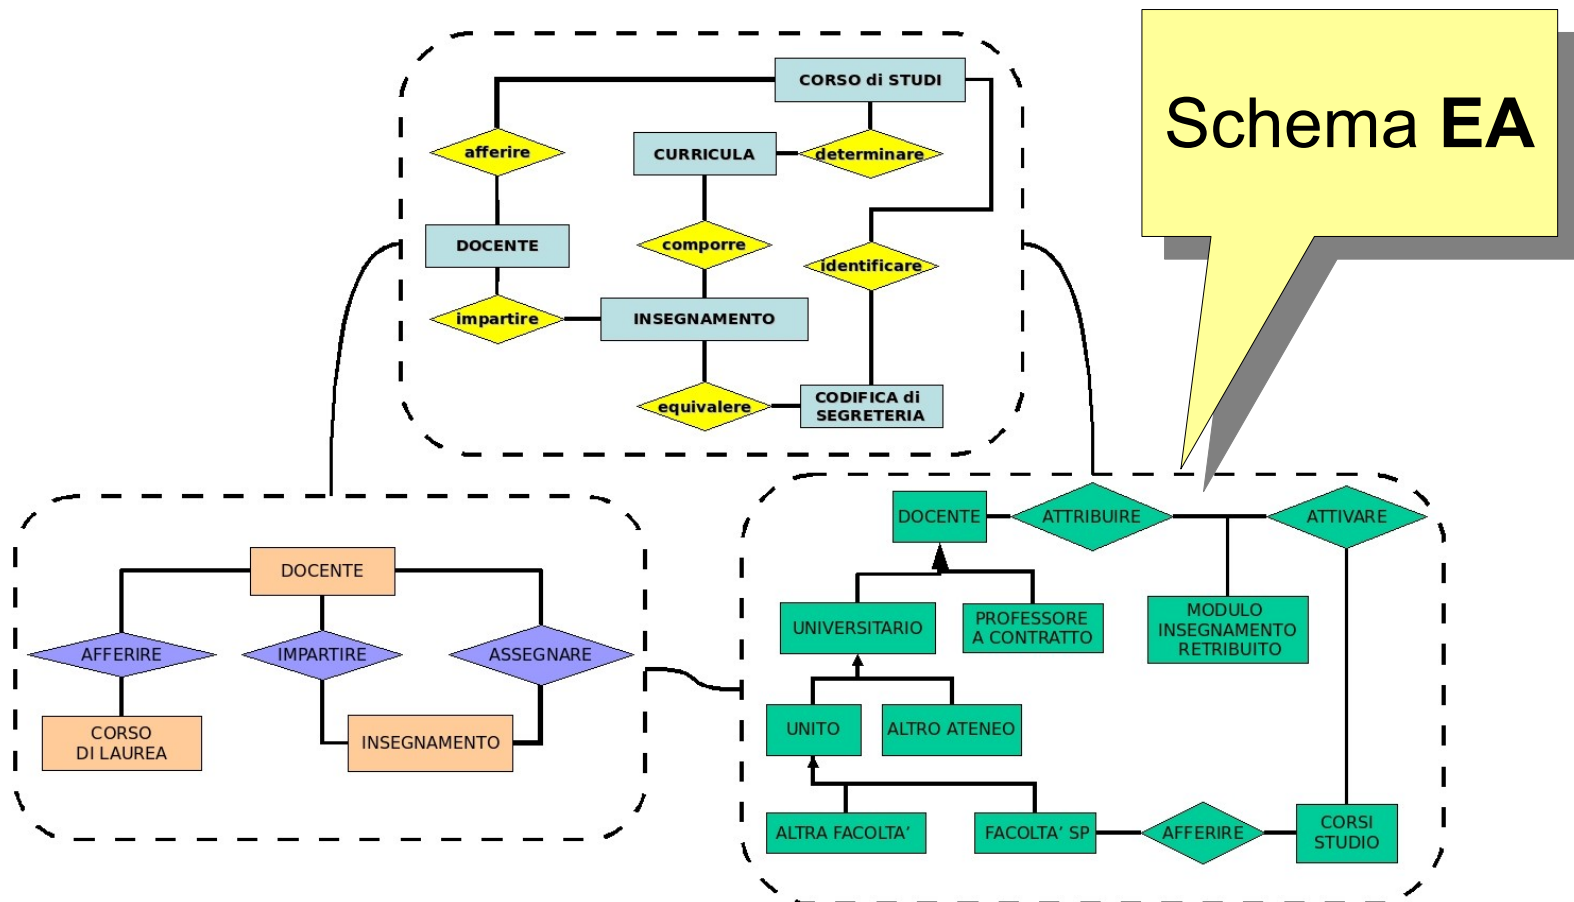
Schema **EA**

CORSO di STUDI

afferire

CURRICULA

determinare

DOCENTE

comporre

identificare

impartire

INSEGNAMENTO

equivalere

CODIFICA di SEGRETERIA

DOCENTE

AFFERIRE

IMPARTIRE

ASSEGNARE

CORSO DI LAUREA

INSEGNAMENTO

DOCENTE

ATTRIBUIRE

ATTIVARE

UNIVERSITARIO

PROFESSORE A CONTRATTO

MODULO INSEGNAMENTO RETRIBUITO

UNITO

ALTRO ATENEO

ALTRA FACOLTA'

FACOLTA' SP

AFFERIRE

CORSI STUDIO